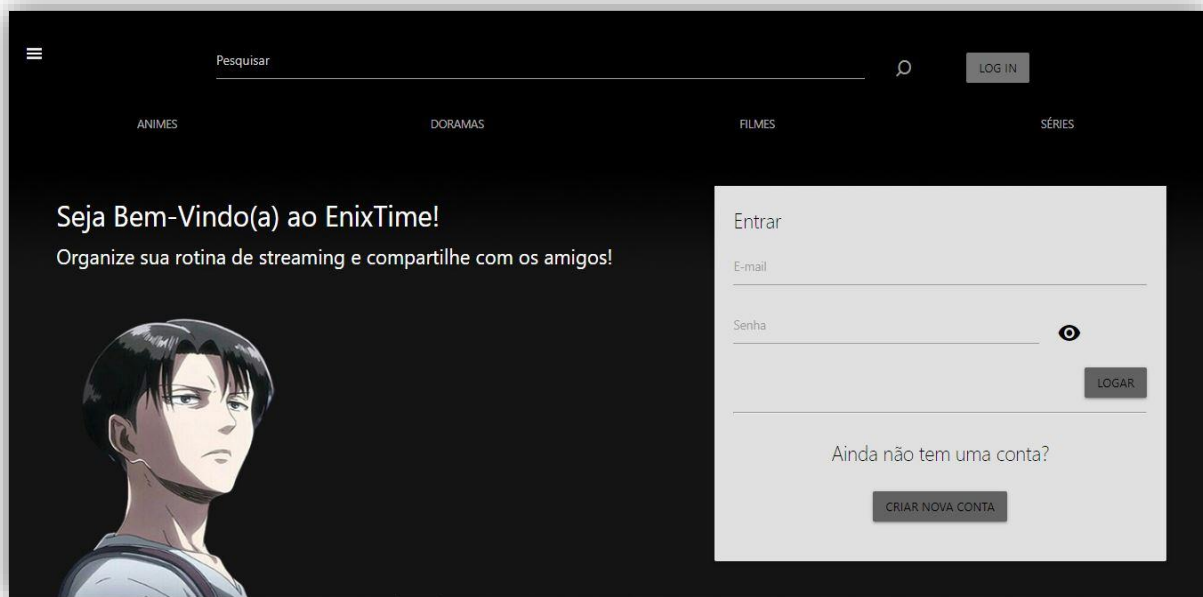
Pesquisar

LOG IN

ANIMES

DORAMAS

FILMES

SÉRIES

Seja Bem-Vindo(a) ao EnixTime!

Organize sua rotina de streaming e compartilhe com os amigos!

Entrar

E-mail

Senha

LOGAR

Ainda não tem uma conta?

CRIAR NOVA CONTA